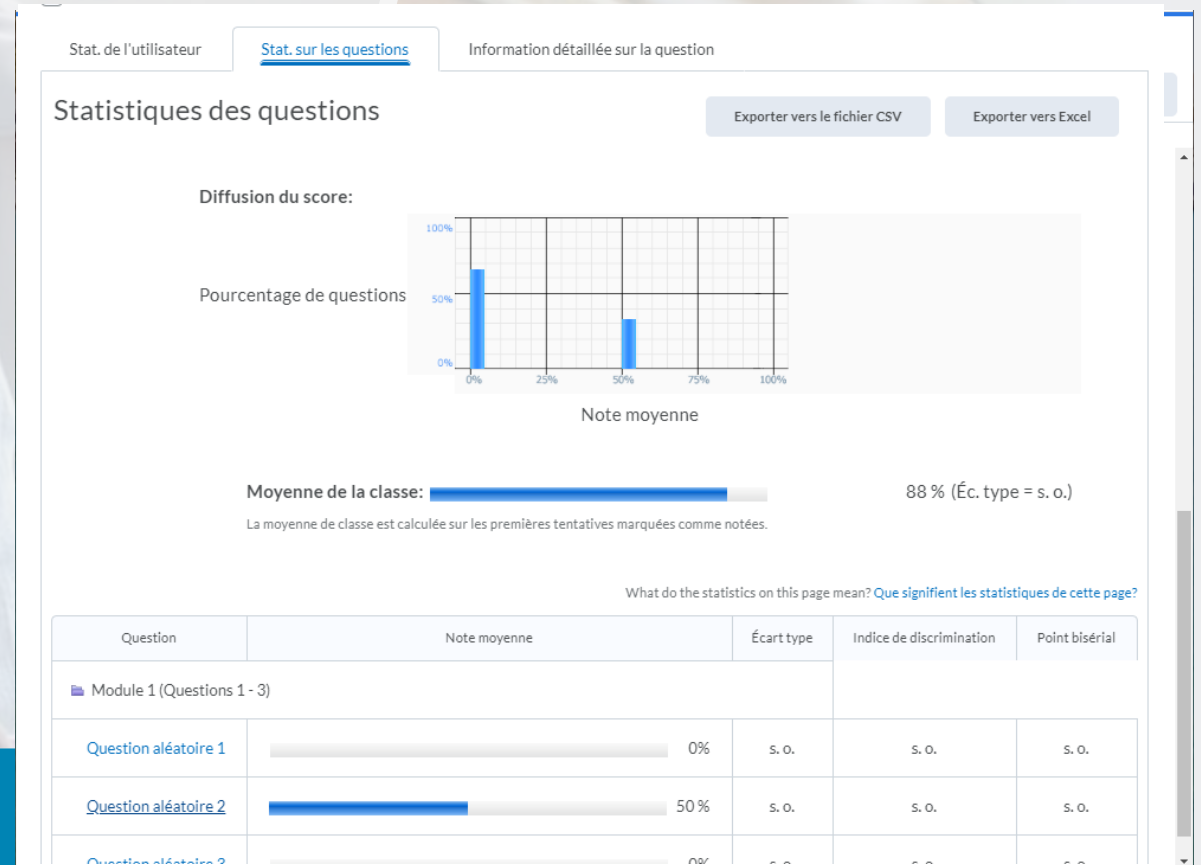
Stat. de l'utilisateur | Stat. sur les questions | Information détaillée sur la question

Statistiques des questions

Exporter vers le fichier CSV | Exporter vers Excel

Diffusion du score:

Pourcentage de questions

100%
50%
0%
0% 25% 50% 75% 100%

Note moyenne

Moyenne de la classe: 88 % (Éc. type = s. o.)

La moyenne de classe est calculée sur les premières tentatives marquées comme notées.

What do the statistics on this page mean? Que signifient les statistiques de cette page?

| Question | Note moyenne | Écart type | Indice de discrimination | Point bisérial |
|---|---|---|---|---|
| Module 1 (Questions 1 - 3) | | | | |
| Question aléatoire 1 | 0% | s. o. | s. o. | s. o. |
| Question aléatoire 2 | 50 % | s. o. | s. o. | s. o. |
| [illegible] | 0% | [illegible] | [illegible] | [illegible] |